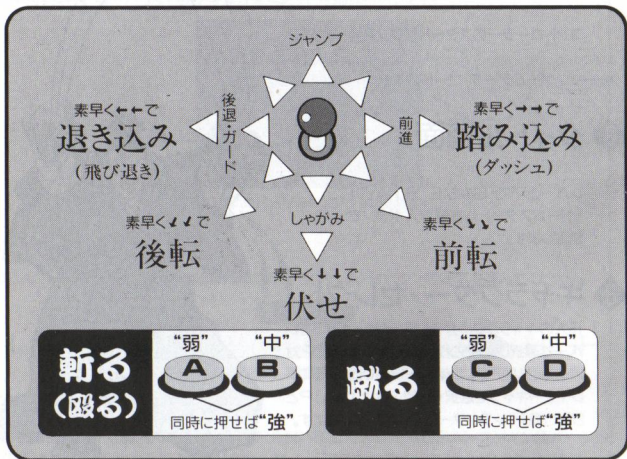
ジャンプ

素早く←←で
退き込み
(飛び退き)

後退・ガード

前進

素早く→→で
踏み込み
(ダッシュ)

素早く↙↙で
後転

しゃがみ

素早く↘↘で
前転

素早く↓↓で
伏せ

斬る
(殴る)

"弱"
A
"中"
B
同時に押せば"強"

蹴る

"弱"
C
"中"
D
同時に押せば"強"